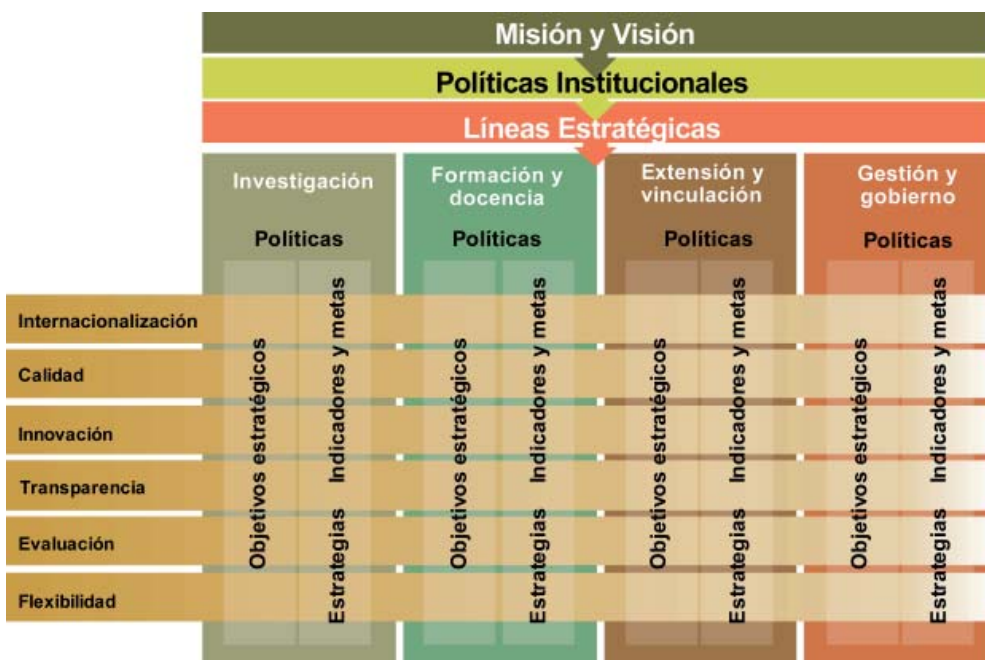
Misión y Visión

Políticas Institucionales

Líneas Estratégicas

Investigación

Políticas

Objetivos estratégicos

Indicadores y metas

Estrategias

Formación y docencia

Políticas

Objetivos estratégicos

Indicadores y metas

Estrategias

Extensión y vinculación

Políticas

Objetivos estratégicos

Indicadores y metas

Estrategias

Gestión y gobierno

Políticas

Objetivos estratégicos

Indicadores y metas

Estrategias

Internacionalización

Calidad

Innovación

Transparencia

Evaluación

Flexibilidad